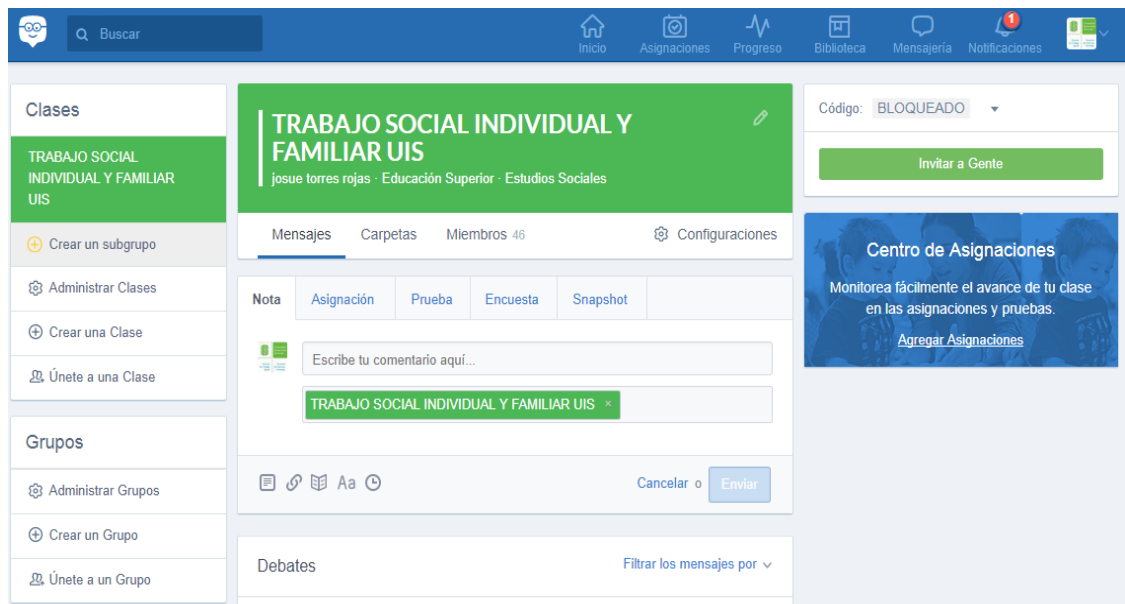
Buscar

Inicio Asignaciones Progreso Biblioteca Mensajería 1 Notificaciones

Clases

TRABAJO SOCIAL INDIVIDUAL Y FAMILIAR UIS

Crear un subgrupo

Administrar Clases

Crear una Clase

Únete a una Clase

Grupos

Administrar Grupos

Crear un Grupo

Únete a un Grupo

TRABAJO SOCIAL INDIVIDUAL Y FAMILIAR UIS

josue torres rojas · Educación Superior · Estudios Sociales

Mensajes Carpetas Miembros 46 Configuraciones

Nota Asignación Prueba Encuesta Snapshot

Escribe tu comentario aquí...

TRABAJO SOCIAL INDIVIDUAL Y FAMILIAR UIS ×

Aa

Cancelar o Enviar

Debates

Filtrar los mensajes por

Código: BLOQUEADO

Invitar a Gente

Centro de Asignaciones

Monitorea fácilmente el avance de tu clase en las asignaciones y pruebas.

Agregar Asignaciones